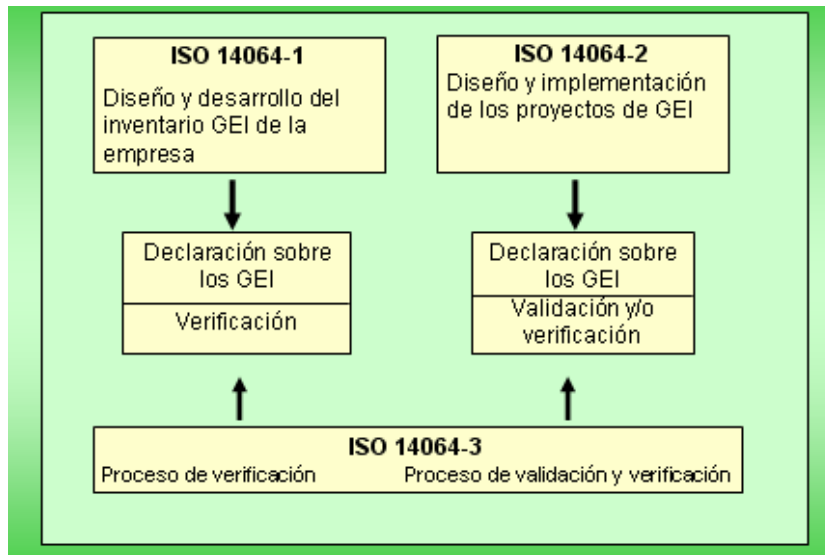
ISO 14064-1

Diseño y desarrollo del inventario GEI de la empresa

ISO 14064-2

Diseño y implementación de los proyectos de GEI

Declaración sobre los GEI

Verificación

Declaración sobre los GEI

Validación y/o verificación

ISO 14064-3

Proceso de verificación

Proceso de validación y verificación